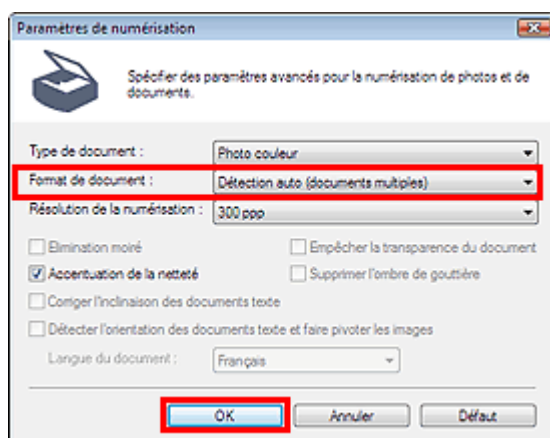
Paramètres de numérisation

Spécifier des paramètres avancés pour la numérisation de photos et de documents.

Type de document : Photo couleur

Format de document : Détection auto (documents multiples)

Résolution de la numérisation : 300 ppp

Elimination moiré

Empêcher la transparence du document

Accentuation de la netteté

Supprimer l'ombre de gouttière

Corriger l'inclinaison des documents texte

Détecter l'orientation des documents texte et faire pivoter les images

Langue du document : Français

OK

Annuler

Défaut